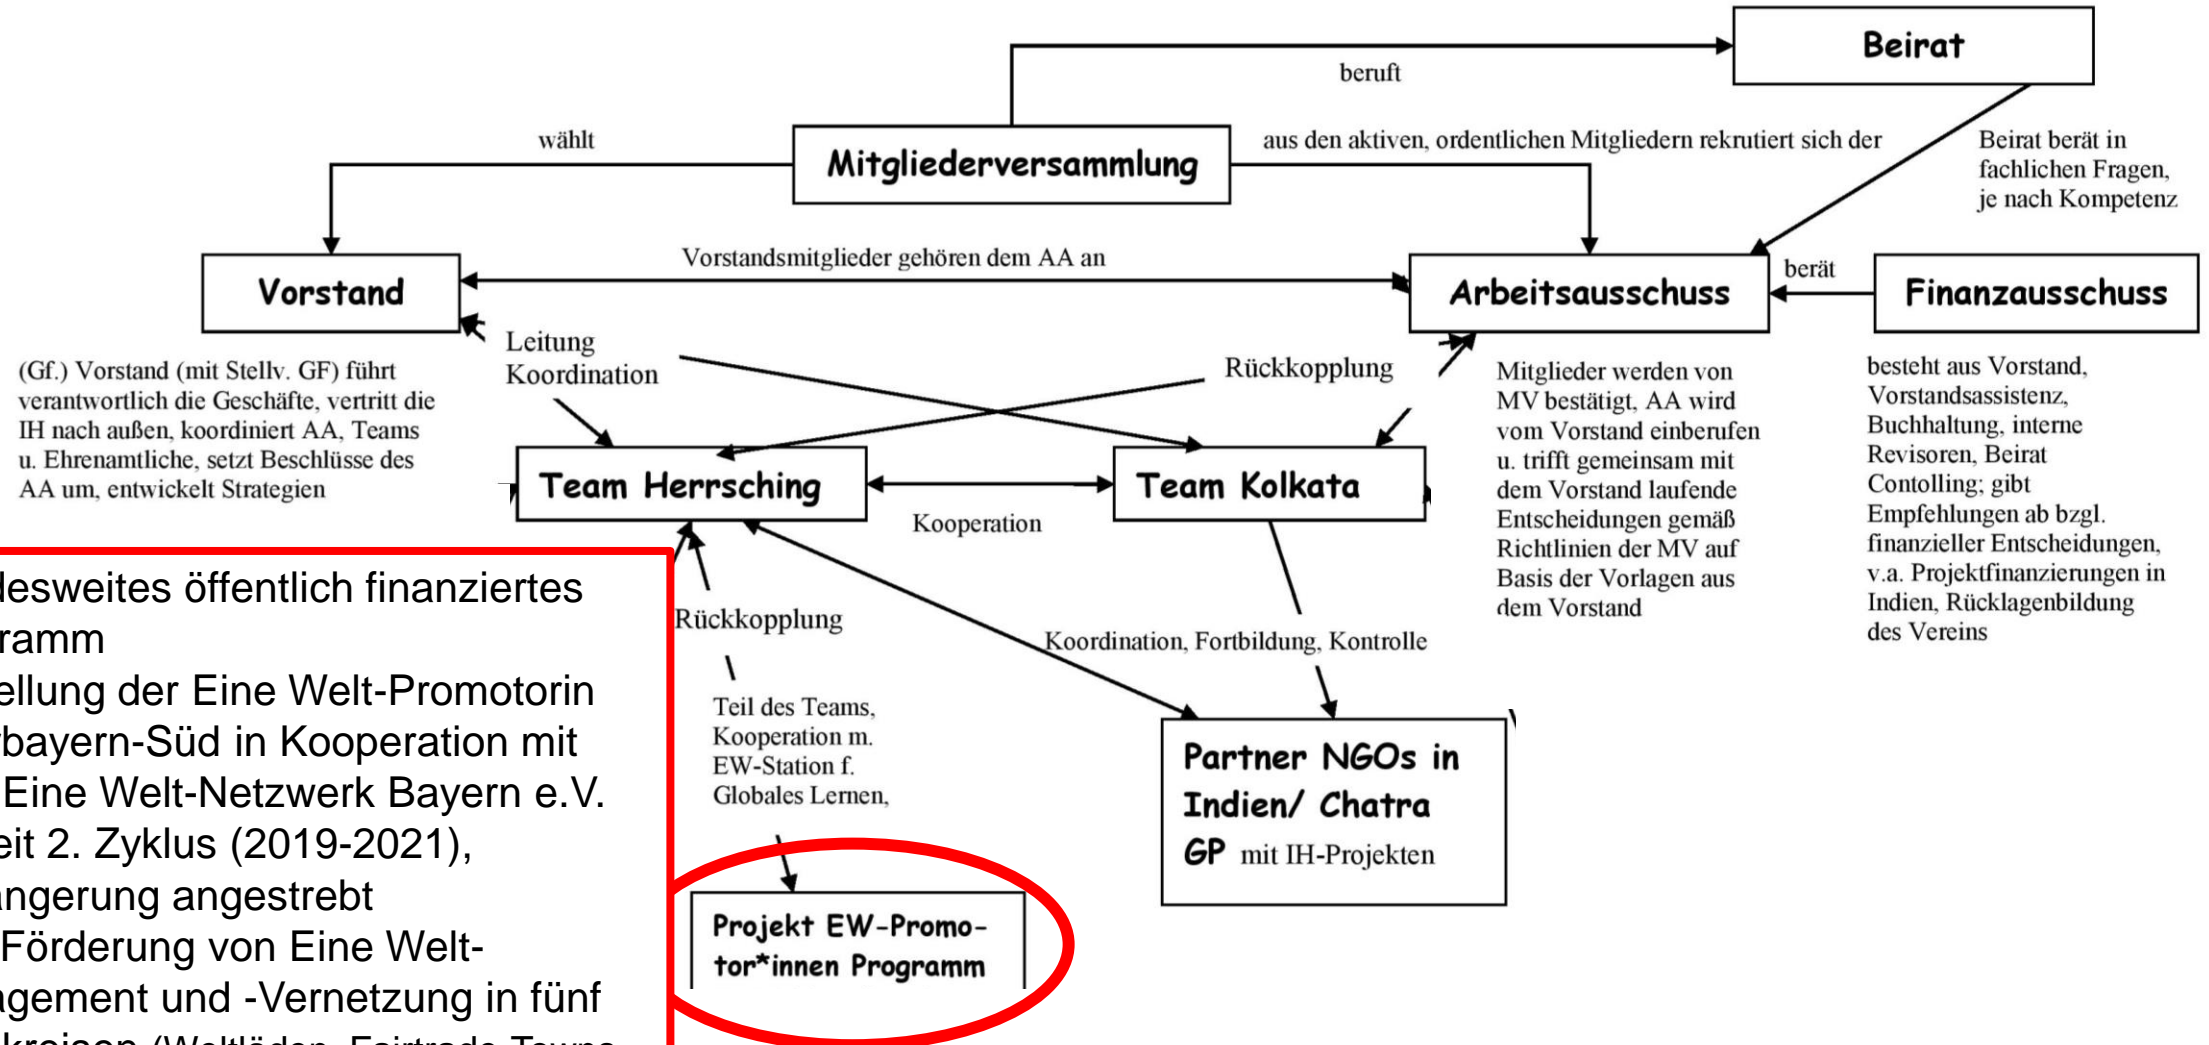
Beirat

beruft

wählt

Mitgliederversammlung

aus den aktiven, ordentlichen Mitgliedern rekrutiert sich der

Beirat berät in fachlichen Fragen, je nach Kompetenz

Vorstand

Vorstandsmitglieder gehören dem AA an

Arbeitsausschuss

berät

Finanzausschuss

Leitung Koordination

Rückkopplung

(Gf.) Vorstand (mit Stellv. GF) führt verantwortlich die Geschäfte, vertritt die IH nach außen, koordiniert AA, Teams u. Ehrenamtliche, setzt Beschlüsse des AA um, entwickelt Strategien

Mitglieder werden von MV bestätigt, AA wird vom Vorstand einberufen u. trifft gemeinsam mit dem Vorstand laufende Entscheidungen gemäß Richtlinien der MV auf Basis der Vorlagen aus dem Vorstand

besteht aus Vorstand, Vorstandsassistenz, Buchhaltung, interne Revisoren, Beirat Contolling; gibt Empfehlungen ab bzgl. finanzieller Entscheidungen, v.a. Projektfinanzierungen in Indien, Rücklagenbildung des Vereins

Team Herrsching

Team Kolkata

Kooperation

Rückkopplung

Koordination, Fortbildung, Kontrolle

Teil des Teams, Kooperation m. EW-Station f. Globales Lernen,

Partner NGOs in Indien/ Chatra GP mit IH-Projekten

Projekt EW-Promotor*innen Programm

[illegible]desweites öffentlich finanziertes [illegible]ramm
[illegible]ellung der Eine Welt-Promotorin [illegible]bayern-Süd in Kooperation mit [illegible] Eine Welt-Netzwerk Bayern e.V.
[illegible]eit 2. Zyklus (2019-2021), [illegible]ngerung angestrebt
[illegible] Förderung von Eine Welt-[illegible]agement und -Vernetzung in fünf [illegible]